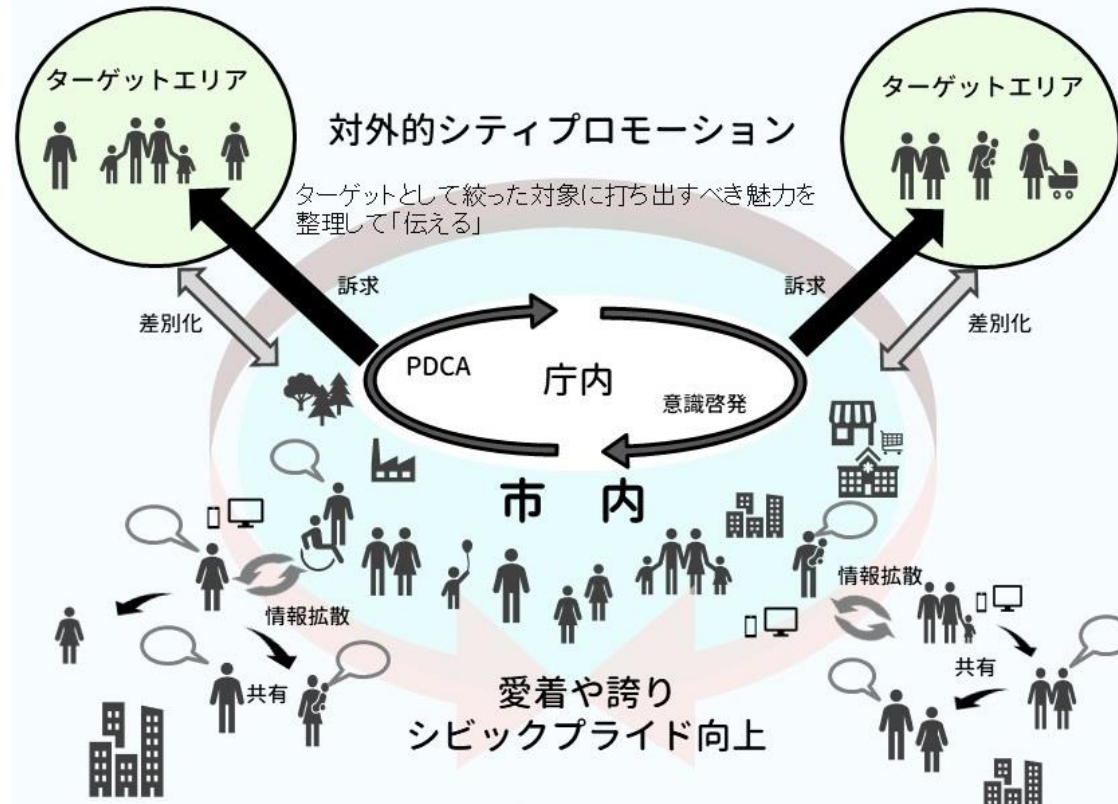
ターゲットエリア

ターゲットエリア

対外的シティプロモーション

ターゲットとして絞った対象に打ち出すべき魅力を整理して「伝える」

訴求

訴求

差別化

差別化

PDCA

庁内

意識啓発

市　内

情報拡散

共有

情報拡散

共有

愛着や誇り
シビックプライド向上